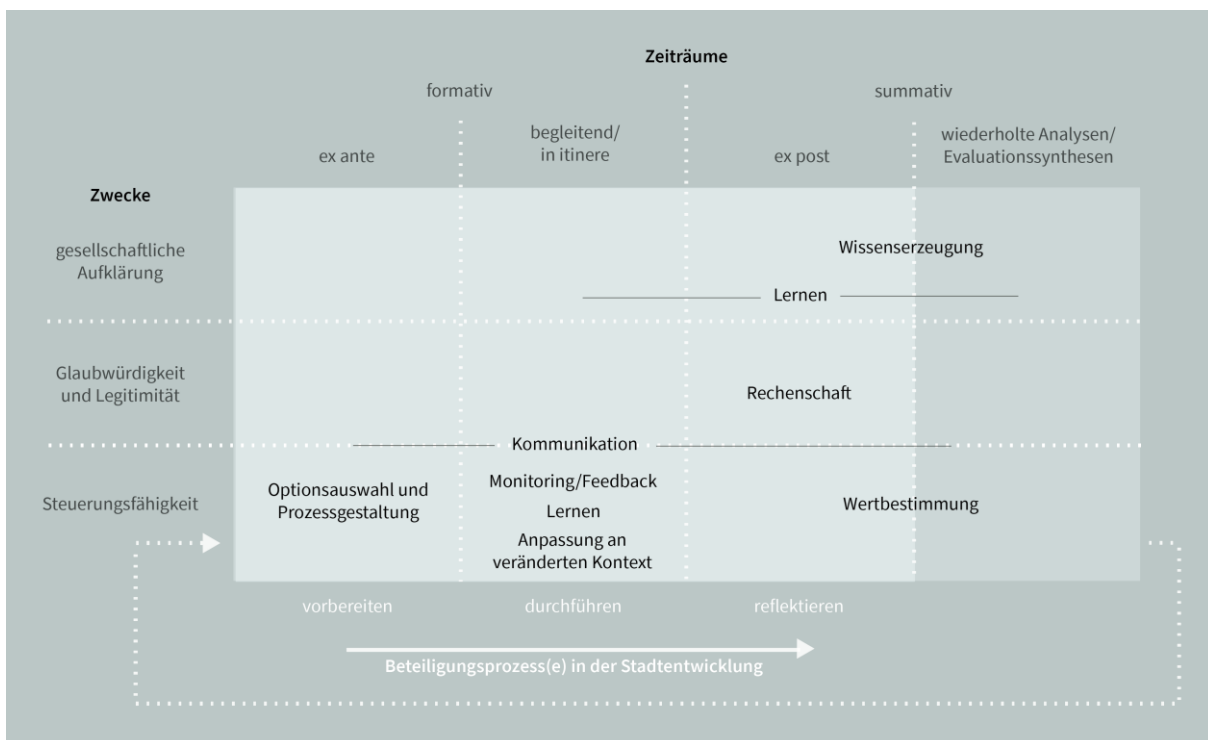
Zeiträume

formativ

summativ

ex ante

begleitend/ in itinere

ex post

wiederholte Analysen/ Evaluationssynthesen

Zwecke

gesellschaftliche Aufklärung

Wissenserzeugung

Lernen

Glaubwürdigkeit und Legitimität

Rechenschaft

Kommunikation

Steuerungsfähigkeit

Optionsauswahl und Prozessgestaltung

Monitoring/Feedback

Lernen

Anpassung an veränderten Kontext

Wertbestimmung

vorbereiten

durchführen

reflektieren

Beteiligungsprozess(e) in der Stadtentwicklung